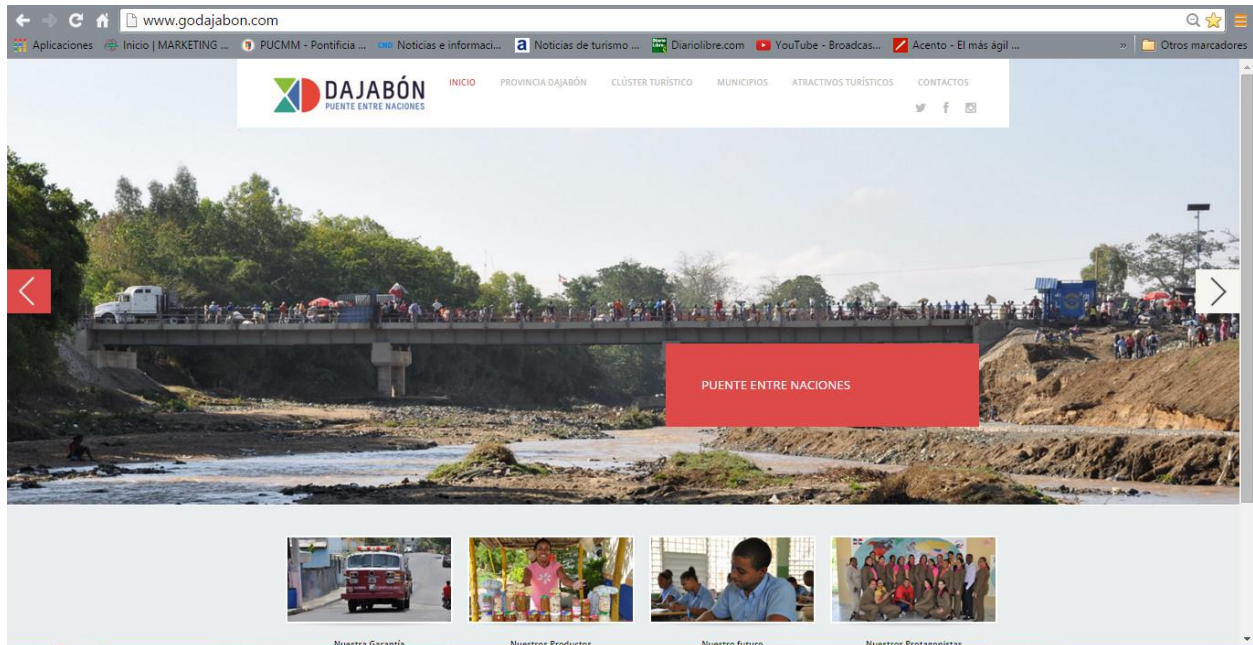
www.godajabon.com

Aplicaciones | Inicio | MARKETING ... | PUCMM - Pontificia ... | Noticias e informaci... | Noticias de turismo ... | Diariolibre.com | YouTube - Broadcas... | Acento - El más ágil ... | » | Otros marcadores

DAJABÓN
PUENTE ENTRE NACIONES

INICIO | PROVINCIA DAJABÓN | CLÚSTER TURÍSTICO | MUNICIPIOS | ATRACTIVOS TURÍSTICOS | CONTACTOS

PUENTE ENTRE NACIONES

Nuestra Garantía | Nuestros Productos | Nuestro futuro | Nuestros Protagonistas